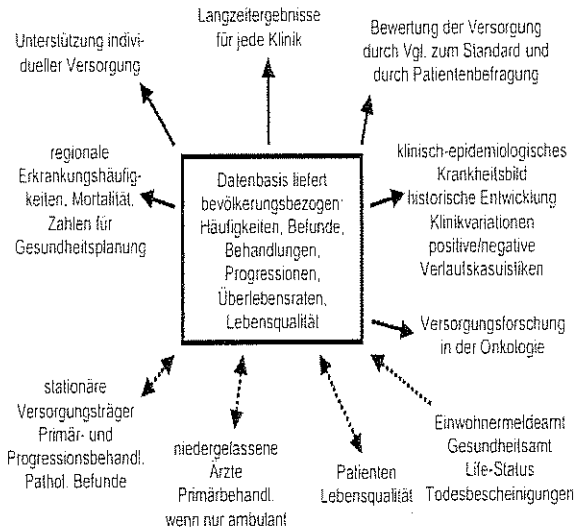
Unterstützung individueller Versorgung

Langzeitergebnisse für jede Klinik

Bewertung der Versorgung durch Vgl. zum Standard und durch Patientenbefragung

regionale Erkrankungshäufigkeiten, Mortalität, Zahlen für Gesundheitsplanung

Datenbasis liefert bevölkerungsbezogen: Häufigkeiten, Befunde, Behandlungen, Progressionen, Überlebensraten, Lebensqualität

klinisch-epidemiologisches Krankheitsbild historische Entwicklung Klinikvariationen positive/negative Verlaufskasuistiken

Versorgungsforschung in der Onkologie

stationäre Versorgungsträger Primär- und Progressionsbehandl. Pathol. Befunde

niedergelassene Ärzte Primärbehandl. wenn nur ambulant

Patienten Lebensqualität

Einwohnermeldeamt Gesundheitsamt Life-Status Todesbescheinigungen